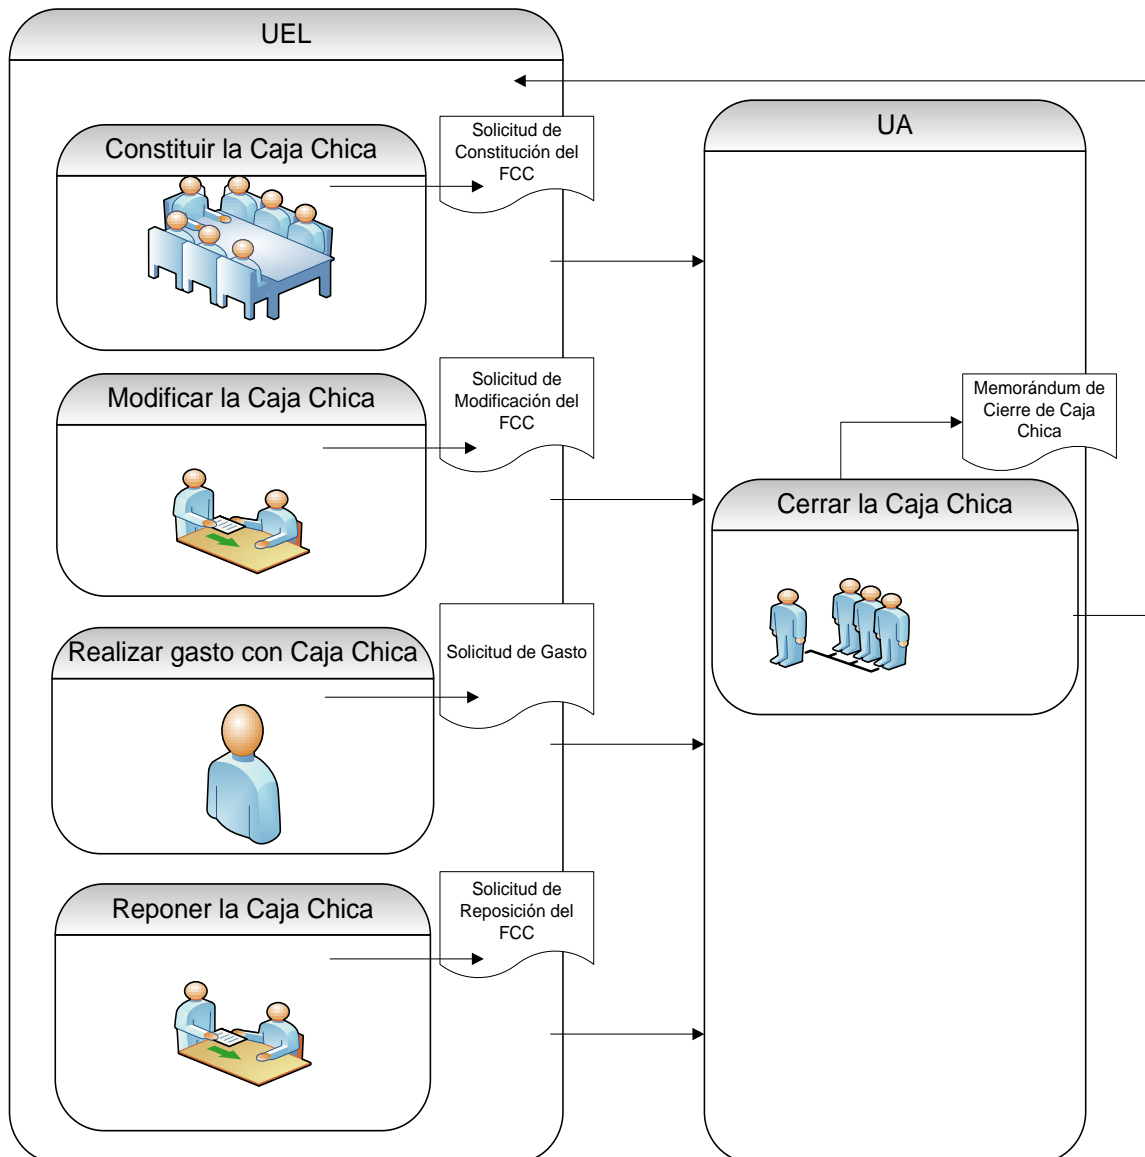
UEL

Constituir la Caja Chica

Solicitud de Constitución del FCC

Modificar la Caja Chica

Solicitud de Modificación del FCC

Realizar gasto con Caja Chica

Solicitud de Gasto

Reponer la Caja Chica

Solicitud de Reposición del FCC

UA

Memorándum de Cierre de Caja Chica

Cerrar la Caja Chica